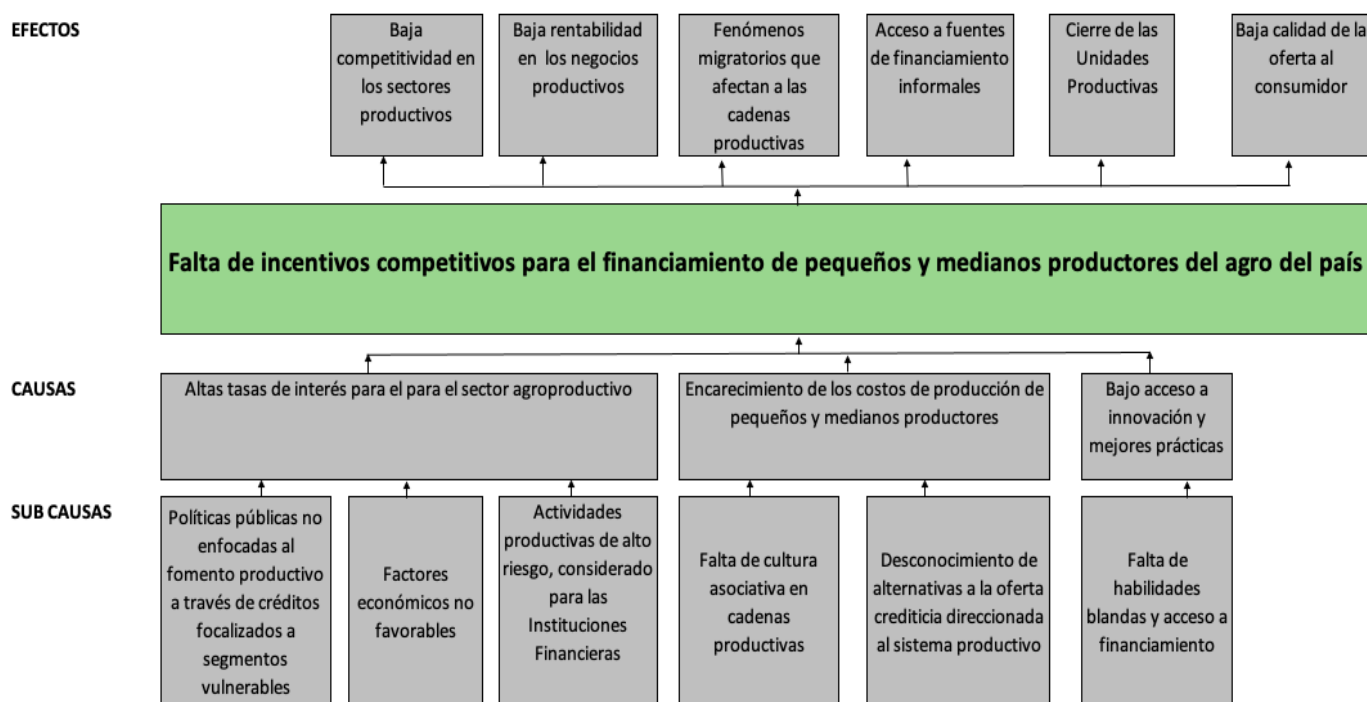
EFECTOS

Baja competitividad en los sectores productivos

Baja rentabilidad en los negocios productivos

Fenómenos migratorios que afectan a las cadenas productivas

Acceso a fuentes de financiamiento informales

Cierre de las Unidades Productivas

Baja calidad de la oferta al consumidor

Falta de incentivos competitivos para el financiamiento de pequeños y medianos productores del agro del país

CAUSAS

Altas tasas de interés para el para el sector agroproductivo

Encarecimiento de los costos de producción de pequeños y medianos productores

Bajo acceso a innovación y mejores prácticas

SUB CAUSAS

Políticas públicas no enfocadas al fomento productivo a través de créditos focalizados a segmentos vulnerables

Factores económicos no favorables

Actividades productivas de alto riesgo, considerado para las Instituciones Financieras

Falta de cultura asociativa en cadenas productivas

Desconocimiento de alternativas a la oferta crediticia direccionada al sistema productivo

Falta de habilidades blandas y acceso a financiamiento